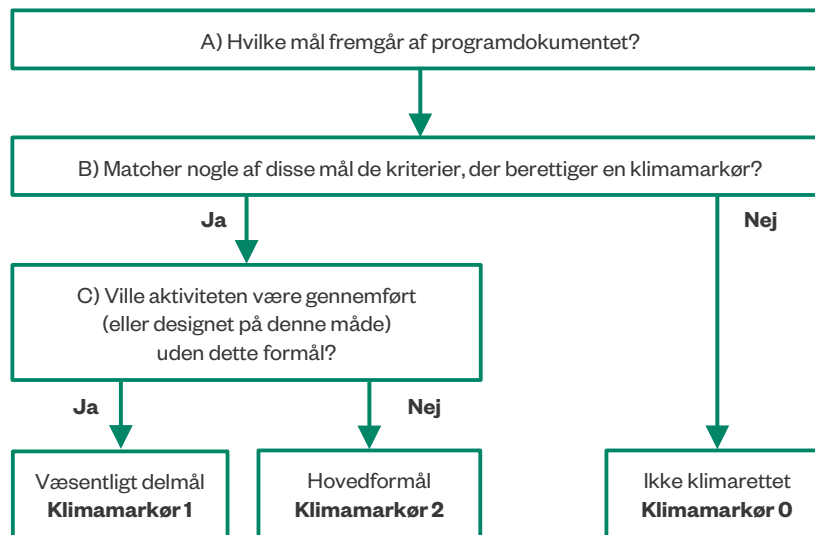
A) Hvilke mål fremgår af programdokumentet?

B) Matcher nogle af disse mål de kriterier, der berettiger en klimamarkør?

Ja

Nej

C) Ville aktiviteten være gennemført (eller designet på denne måde) uden dette formål?

Ja

Nej

Væsentligt delmål
**Klimamarkør 1**

Hovedformål
**Klimamarkør 2**

Ikke klimarettet
**Klimamarkør 0**